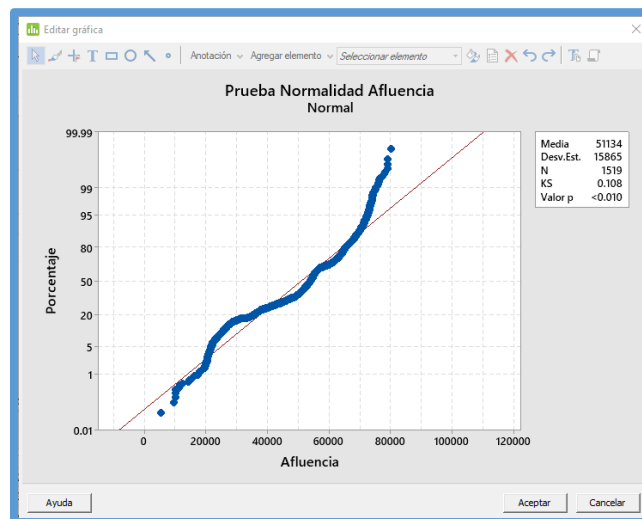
Editar gráfica

Anotación Agregar elemento Seleccionar elemento

Prueba Normalidad Afluencia
Normal

| | |
|---|---|
| Media | 51134 |
| Desv.Est. | 15865 |
| N | 1519 |
| KS | 0.108 |
| Valor p | <0.010 |

Porcentaje

99.99
99
95
80
50
20
5
1
0.01

0 20000 40000 60000 80000 100000 120000

Afluencia

Ayuda

Aceptar Cancelar